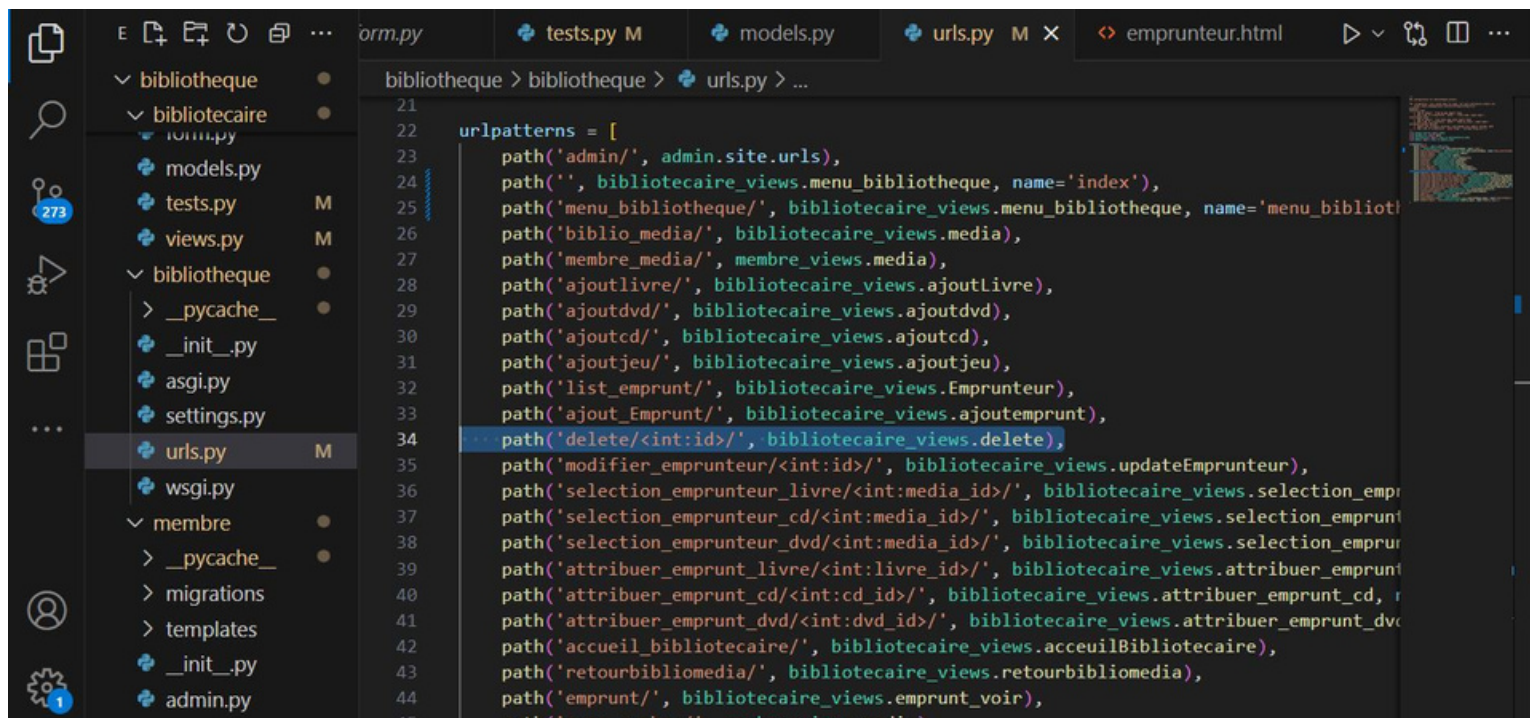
E ...

bibliotheque
bibliotecaire
form.py
models.py
tests.py M
views.py M
bibliotheque
> __pycache__
__init__.py
asgi.py
settings.py
urls.py M
wsgi.py
membre
> __pycache__
> migrations
> templates
__init__.py
admin.py

273
1

form.py | tests.py M | models.py | urls.py M × | emprunteur.html

bibliotheque > bibliotheque > urls.py > ...

21
22 urlpatterns = [
23 path('admin/', admin.site.urls),
24 path('', bibliotecaire_views.menu_bibliotheque, name='index'),
25 path('menu_bibliotheque/', bibliotecaire_views.menu_bibliotheque, name='menu_biblioth
26 path('biblio_media/', bibliotecaire_views.media),
27 path('membre_media/', membre_views.media),
28 path('ajoutlivre/', bibliotecaire_views.ajoutLivre),
29 path('ajoutdvd/', bibliotecaire_views.ajoutdvd),
30 path('ajoutcd/', bibliotecaire_views.ajoutcd),
31 path('ajoutjeu/', bibliotecaire_views.ajoutjeu),
32 path('list_emprunt/', bibliotecaire_views.Emprunteur),
33 path('ajout_Emprunt/', bibliotecaire_views.ajoutemprunt),
34 path('delete/<int:id>/', bibliotecaire_views.delete),
35 path('modifier_emprunteur/<int:id>/', bibliotecaire_views.updateEmprunteur),
36 path('selection_emprunteur_livre/<int:media_id>/', bibliotecaire_views.selection_empr
37 path('selection_emprunteur_cd/<int:media_id>/', bibliotecaire_views.selection_emprunt
38 path('selection_emprunteur_dvd/<int:media_id>/', bibliotecaire_views.selection_emprur
39 path('attribuer_emprunt_livre/<int:livre_id>/', bibliotecaire_views.attribuer_emprunt
40 path('attribuer_emprunt_cd/<int:cd_id>/', bibliotecaire_views.attribuer_emprunt_cd,
41 path('attribuer_emprunt_dvd/<int:dvd_id>/', bibliotecaire_views.attribuer_emprunt_dvd
42 path('accueil_bibliotecaire/', bibliotecaire_views.acceuilBibliotecaire),
43 path('retourbibliomedia/', bibliotecaire_views.retourbibliomedia),
44 path('emprunt/', bibliotecaire_views.emprunt_voir),